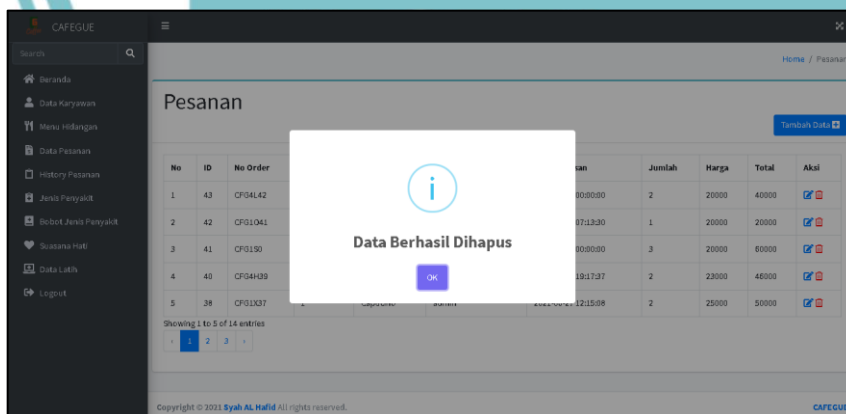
CAFEGUE

Search

Beranda
Data Karyawan
Menu Hidangan
Data Pesanan
History Pesanan
Jenis Penyakit
Bobot Jenis Penyakit
Suasana Hati
Data Latih
Logout

Home / Pesanan

Pesanan

Tambah Data

| No | ID | No Order | | | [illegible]san | Jumlah | Harga | Total | Aksi |
|---|---|---|---|---|---|---|---|---|---|
| 1 | 43 | CFG4L42 | | | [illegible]00:00:00 | 2 | 20000 | 40000 | |
| 2 | 42 | CFG1O41 | | | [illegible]07:13:30 | 1 | 20000 | 20000 | |
| 3 | 41 | CFG1S0 | | | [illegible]00:00:00 | 3 | 20000 | 60000 | |
| 4 | 40 | CFG4H39 | | | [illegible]19:17:37 | 2 | 23000 | 46000 | |
| 5 | 38 | CFG1X37 | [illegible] | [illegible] | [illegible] 12:15:08 | 2 | 25000 | 50000 | |

Showing 1 to 5 of 14 entries

« 1 2 3 »

Data Berhasil Dihapus

OK

Copyright © 2021 Syah AL Hafid All rights reserved.

CAFEGUE